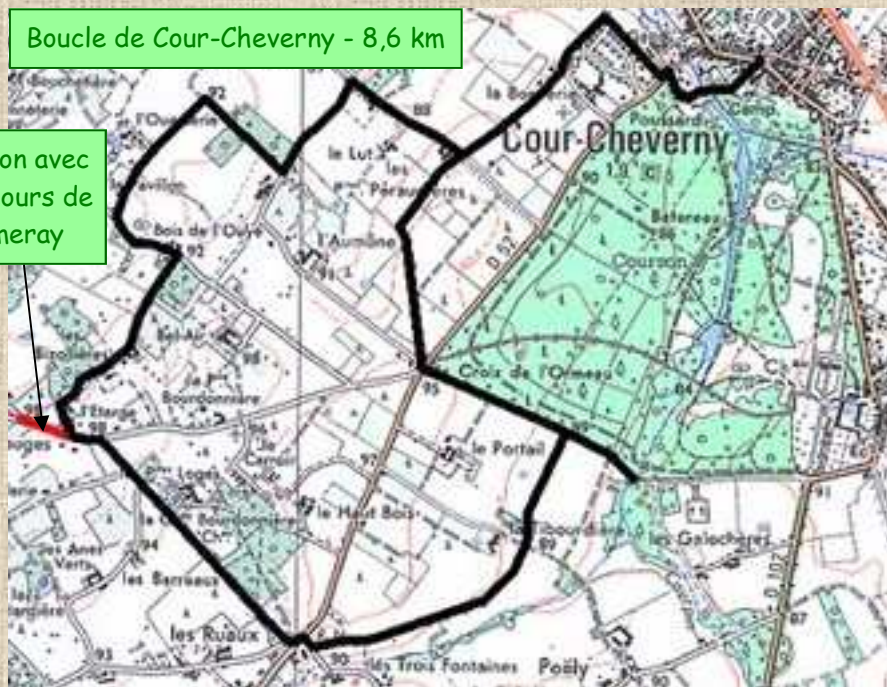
Boucle de Cour-Cheverny - 8,6 km

on avec
ours de
meray

la Boucherie
l'Ouchiere
Pavillon
Bois de l'Ouye
le Lut
les Perauderes
l'Aumône
Cour-Cheverny
la Boulerie
Poussard
Camp
Baterea
Courson
Bel-Air
la Bourdonniere
l'Etang
Croix de l'Ormeau
le Portail
Logis
le Haut Bois
la Bourdonniere
la Tibourdière
les Galocheres
les Anes Verts
les Barreaux
les Ruaux
les Trois Fontaines
Podly
D 52
D 102
92
93
94
95
96
97
98
88
90
84
89
87